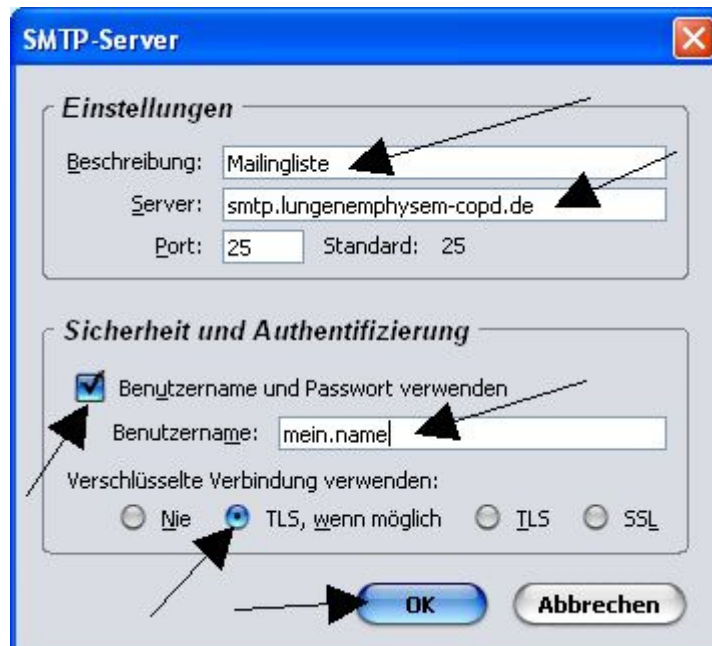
SMTP-Server

Einstellungen

Beschreibung: Mailingliste

Server: smtp.lungenemphysem-copd.de

Port: 25 Standard: 25

Sicherheit und Authentifizierung

Benutzername und Passwort verwenden

Benutzername: mein.name

Verschlüsselte Verbindung verwenden:

Nie TLS, wenn möglich TLS SSL

OK Abbrechen